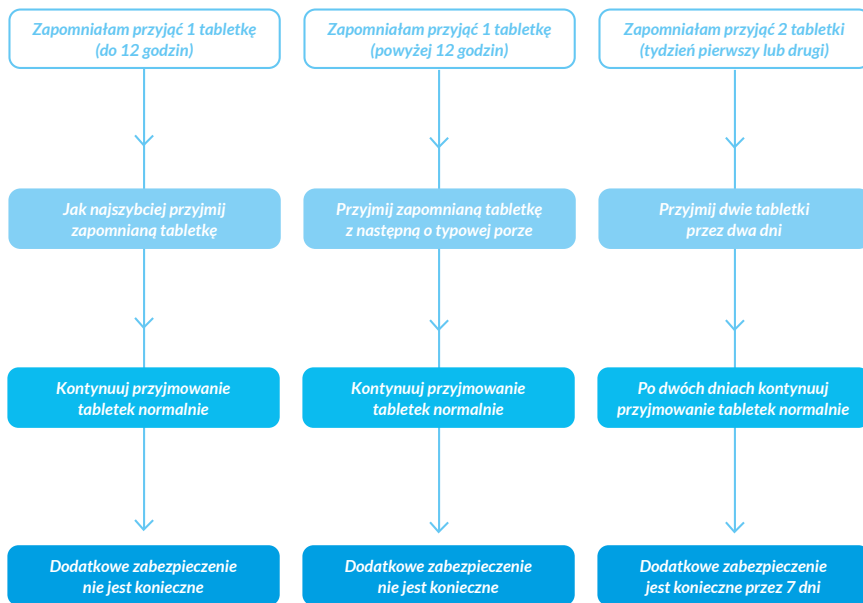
Zapomniałam przyjąć 1 tabletkę (do 12 godzin)

Jak najszybciej przyjmij zapomnianą tabletkę

Kontynuuj przyjmowanie tabletek normalnie

Dodatkowe zabezpieczenie nie jest konieczne

Zapomniałam przyjąć 1 tabletkę (powyżej 12 godzin)

Przyjmij zapomnianą tabletkę z następną o typowej porze

Kontynuuj przyjmowanie tabletek normalnie

Dodatkowe zabezpieczenie nie jest konieczne

Zapomniałam przyjąć 2 tabletki (tydzień pierwszy lub drugi)

Przyjmij dwie tabletki przez dwa dni

Po dwóch dniach kontynuuj przyjmowanie tabletek normalnie

Dodatkowe zabezpieczenie jest konieczne przez 7 dni